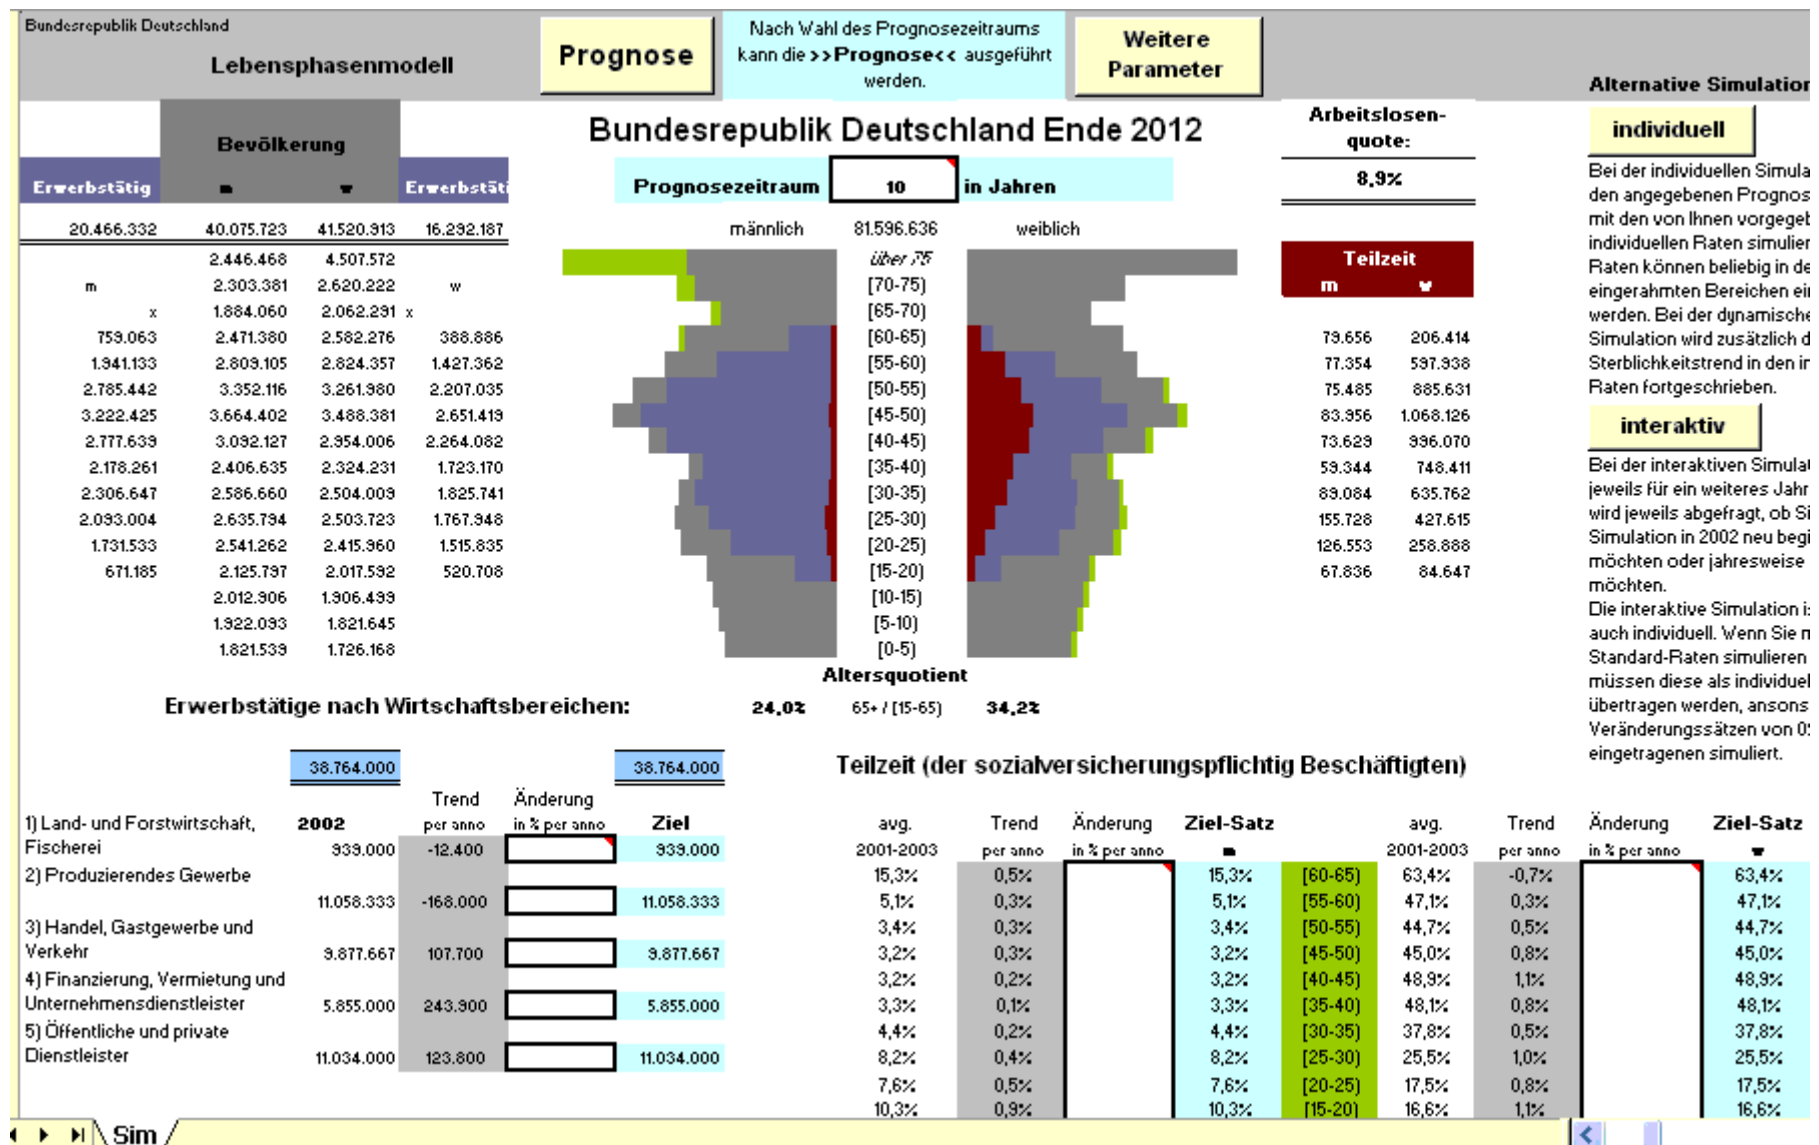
Bundesrepublik Deutschland

Lebensphasenmodell

Prognose

Nach Wahl des Prognosezeitraums kann die >>Prognose<< ausgeführt werden.

Weitere Parameter

Alternative Simulation

Bevölkerung

| Erwerbstätig | m | w | Erwerbstäti |
|---|---|---|---|
| 20.466.332 | 40.075.723 | 41.520.913 | 16.292.187 |
| | 2.446.468 | 4.507.572 | |
| m | 2.303.381 | 2.620.222 | w |
| x | 1.884.060 | 2.062.291 | x |
| 759.063 | 2.471.380 | 2.582.276 | 388.886 |
| 1.941.133 | 2.809.105 | 2.824.357 | 1.427.362 |
| 2.785.442 | 3.352.116 | 3.261.980 | 2.207.035 |
| 3.222.425 | 3.664.402 | 3.488.381 | 2.651.419 |
| 2.777.639 | 3.092.127 | 2.954.006 | 2.264.082 |
| 2.178.261 | 2.406.635 | 2.324.231 | 1.723.170 |
| 2.306.647 | 2.586.660 | 2.504.009 | 1.825.741 |
| 2.093.004 | 2.635.794 | 2.503.723 | 1.767.948 |
| 1.731.533 | 2.541.262 | 2.415.960 | 1.515.835 |
| 671.185 | 2.125.797 | 2.017.592 | 520.708 |
| | 2.012.906 | 1.906.499 | |
| | 1.922.093 | 1.821.645 | |
| | 1.821.539 | 1.726.168 | |

Bundesrepublik Deutschland Ende 2012

Prognosezeitraum 10 in Jahren

männlich 81.596.636 weiblich

über 75
[70-75]
[65-70]
[60-65]
[55-60]
[50-55]
[45-50]
[40-45]
[35-40]
[30-35]
[25-30]
[20-25]
[15-20]
[10-15]
[5-10]
[0-5]

Altersquotient

24,0% 65+ / [15-65] 34,2%

Arbeitslosen-quote:

8,9%

Teilzeit

| m | w |
|---|---|
| 79.656 | 206.414 |
| 77.354 | 597.938 |
| 75.485 | 885.631 |
| 83.956 | 1.068.126 |
| 73.629 | 996.070 |
| 59.344 | 748.411 |
| 89.084 | 635.762 |
| 155.728 | 427.615 |
| 126.553 | 258.888 |
| 67.836 | 84.647 |

individuell

Bei der individuellen Simula den angegebenen Prognos mit den von Ihnen vorgegeb individuellen Raten simulier Raten können beliebig in de eingerahmten Bereichen ei werden. Bei der dynamische Simulation wird zusätzlich d Sterblichkeitstrend in den in Raten fortgeschrieben.

interaktiv

Bei der interaktiven Simulat jeweils für ein weiteres Jahr wird jeweils abgefragt, ob Si Simulation in 2002 neu begi möchten oder jahresweise möchten.
Die interaktive Simulation i auch individuell. Wenn Sie m Standard-Raten simulieren müssen diese als individuel übertragen werden, ansons Veränderungssätzen von 0 eingetragenen simuliert.

Erwerbstätige nach Wirtschaftsbereichen:

| | 38.764.000 | | | 38.764.000 |
|---|---|---|---|---|
| | 2002 | Trend per anno | Änderung in % per anno | Ziel |
| 1) Land- und Forstwirtschaft, Fischerei | 939.000 | -12.400 | | 939.000 |
| 2) Produzierendes Gewerbe | 11.058.333 | -168.000 | | 11.058.333 |
| 3) Handel, Gastgewerbe und Verkehr | 9.877.667 | 107.700 | | 9.877.667 |
| 4) Finanzierung, Vermietung und Unternehmensdienstleister | 5.855.000 | 243.900 | | 5.855.000 |
| 5) Öffentliche und private Dienstleister | 11.034.000 | 123.800 | | 11.034.000 |

Teilzeit (der sozialversicherungspflichtig Beschäftigten)

| avg. 2001-2003 | Trend per anno | Änderung in % per anno | Ziel-Satz m | | avg. 2001-2003 | Trend per anno | Änderung in % per anno | Ziel-Satz w |
|---|---|---|---|---|---|---|---|---|
| 15,3% | 0,5% | | 15,3% | [60-65] | 63,4% | -0,7% | | 63,4% |
| 5,1% | 0,3% | | 5,1% | [55-60] | 47,1% | 0,3% | | 47,1% |
| 3,4% | 0,3% | | 3,4% | [50-55] | 44,7% | 0,5% | | 44,7% |
| 3,2% | 0,3% | | 3,2% | [45-50] | 45,0% | 0,8% | | 45,0% |
| 3,2% | 0,2% | | 3,2% | [40-45] | 48,9% | 1,1% | | 48,9% |
| 3,3% | 0,1% | | 3,3% | [35-40] | 48,1% | 0,8% | | 48,1% |
| 4,4% | 0,2% | | 4,4% | [30-35] | 37,8% | 0,5% | | 37,8% |
| 8,2% | 0,4% | | 8,2% | [25-30] | 25,5% | 1,0% | | 25,5% |
| 7,6% | 0,5% | | 7,6% | [20-25] | 17,5% | 0,8% | | 17,5% |
| 10,3% | 0,9% | | 10,3% | [15-20] | 16,6% | 1,1% | | 16,6% |

Sim